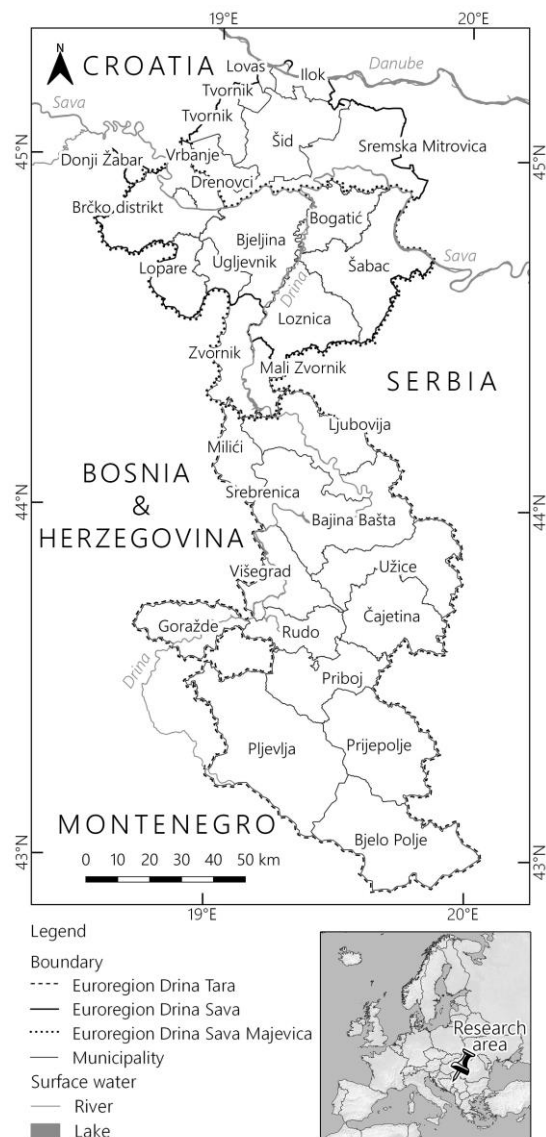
19°E
20°E
N
CROATIA
Lovas
Ilok
Danube
Sava
Tvorník
Tvornik
45°N
Šid
Sremska Mitrovica
45°N
Donji Žabar
Vrbanje
Drenovci
Brčko distrikt
Bogatić
Bjeljina
Ugljevnik
Šabac
Sava
Lopare
Drina
Loznica
Zvornik
Mali Zvornik
SERBIA
Ljubovija
Milići
BOSNIA
&
HERZEGOVINA
44°N
Srebrenica
44°N
Bajina Bašta
Višegrad
Užice
Čajetina
Goražde
Rudo
Drina
Priboj
Pljevlja
Prijepolje
MONTENEGRO
0 10 20 30 40 50 km
43°N
Bjelo Polje
43°N
19°E
20°E
Legend
Boundary
Euroregion Drina Tara
Euroregion Drina Sava
Euroregion Drina Sava Majevica
Municipality
Surface water
River
Lake
Research area